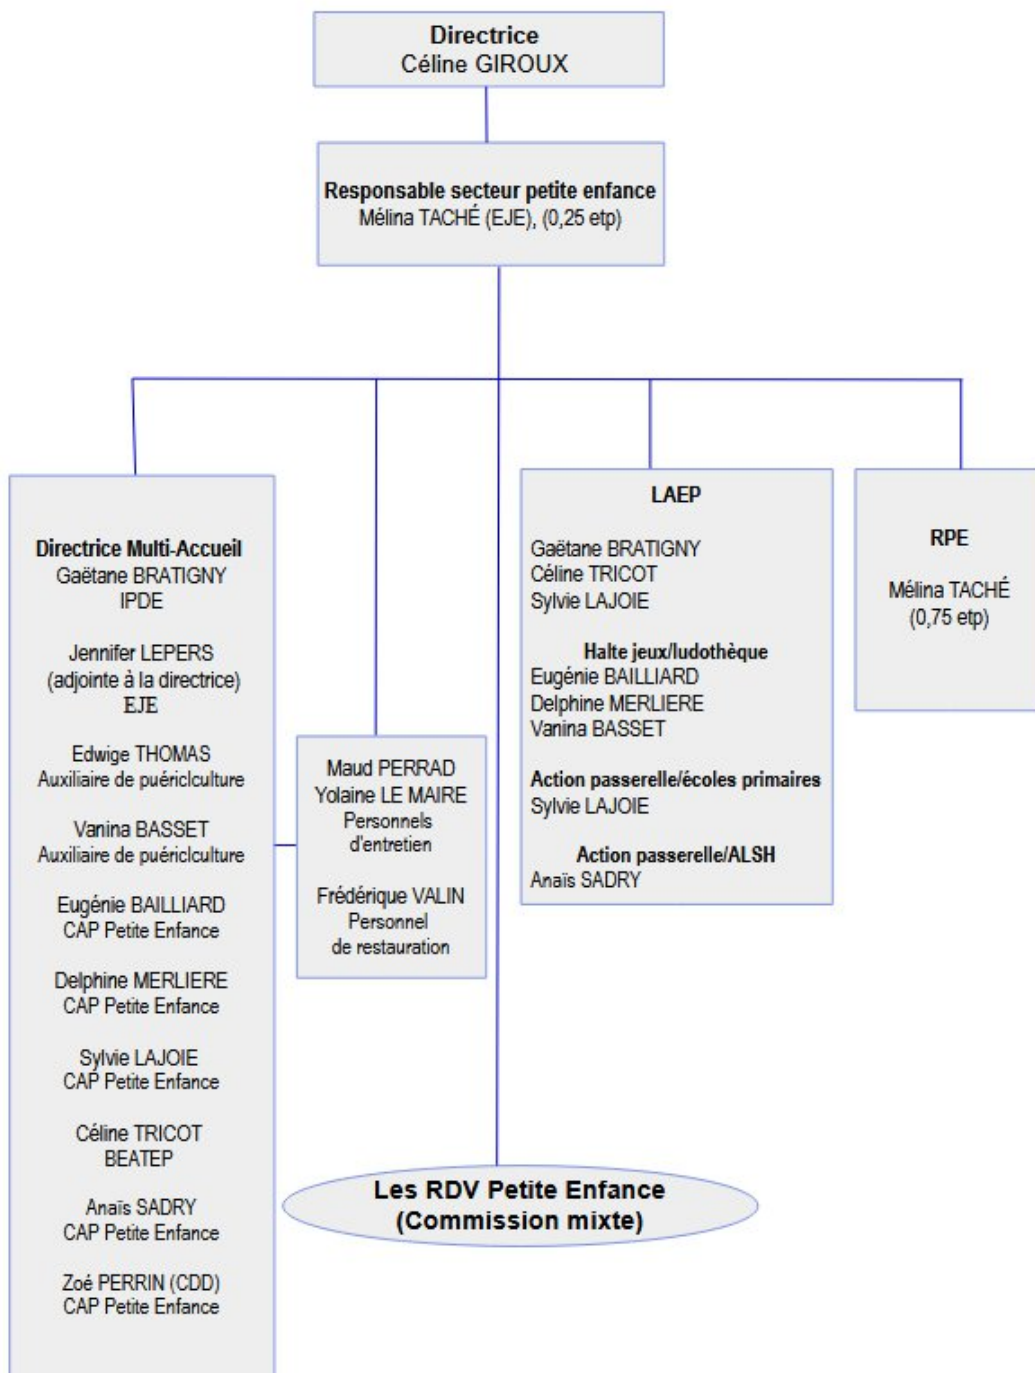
Directrice
Céline GIROUX

Responsable secteur petite enfance
Mélina TACHÉ (EJE), (0,25 etp)

Directrice Multi-Accueil
Gaëtane BRATIGNY
IPDE

Jennifer LEPERS
(adjointe à la directrice)
EJE

Edwige THOMAS
Auxiliaire de puériclculture

Vanina BASSET
Auxiliaire de puériclculture

Eugénie BAILLIARD
CAP Petite Enfance

Delphine MERLIERE
CAP Petite Enfance

Sylvie LAJOIE
CAP Petite Enfance

Céline TRICOT
BEATEP

Anaïs SADRY
CAP Petite Enfance

Zoé PERRIN (CDD)
CAP Petite Enfance

Maud PERRAD
Yolaine LE MAIRE
Personnels
d'entretien

Frédérique VALIN
Personnel
de restauration

LAEP

Gaëtane BRATIGNY
Céline TRICOT
Sylvie LAJOIE

Halte jeux/ludothèque
Eugénie BAILLIARD
Delphine MERLIERE
Vanina BASSET

Action passerelle/écoles primaires
Sylvie LAJOIE

Action passerelle/ALSH
Anaïs SADRY

RPE

Mélina TACHÉ
(0,75 etp)

Les RDV Petite Enfance
(Commission mixte)